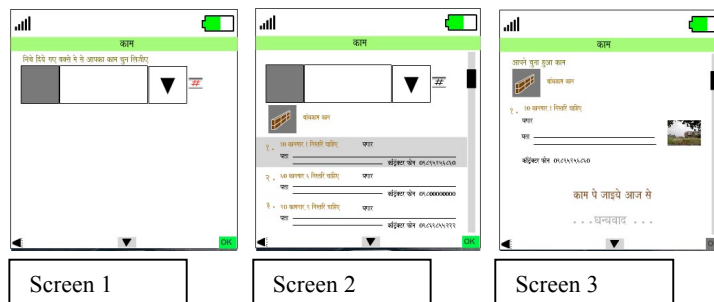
काम
निचे दिए गए बक्से मे से आपका काम चुन लिजिए
#
OK

Screen 1

काम
#
कंस्ट्रक्शन काम
१. १० मजदूर १ मिस्त्री चाहिए ग्राम
पता
कॉन्ट्रैक्टर फोन ०९८९८९८९८९०
२. ५० मजदूर ६ मिस्त्री चाहिए ग्राम
पता
कॉन्ट्रैक्टर फोन ०९८००००००००
३. २० मजदूर १ मिस्त्री चाहिए ग्राम
पता
कॉन्ट्रैक्टर फोन ०९८९८७८९२२२
OK

Screen 2

काम
आपने चुना हुआ काम
कंस्ट्रक्शन काम
१. १० मजदूर १ मिस्त्री चाहिए
ग्राम
पता
कॉन्ट्रैक्टर फोन ०९८९८९८९८९०
काम पे जाइये आज से
. . . धन्यवाद . . .
O

Screen 3